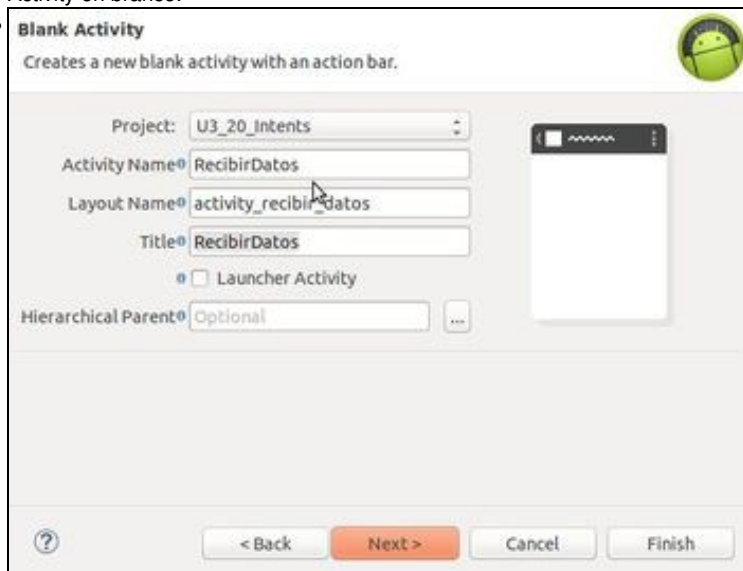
Activity en blanco.

Blank Activity

Creates a new blank activity with an action bar.

Project: U3_20_Intents

Activity Name RecibirDatos

Layout Name activity_recibir_datos

Title RecibirDatos

Launcher Activity

Hierarchical Parent Optional

...

?

< Back

Next >

Cancel

Finish